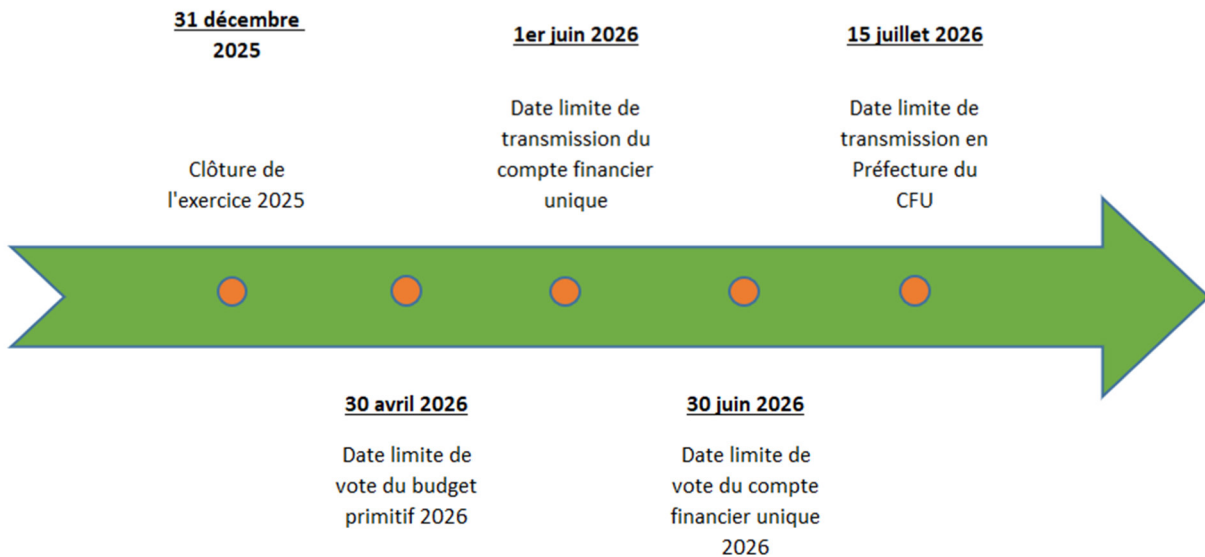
31 décembre 2025

Clôture de l'exercice 2025

30 avril 2026

Date limite de vote du budget primitif 2026

1er juin 2026

Date limite de transmission du compte financier unique

30 juin 2026

Date limite de vote du compte financier unique 2026

15 juillet 2026

Date limite de transmission en Préfecture du CFU